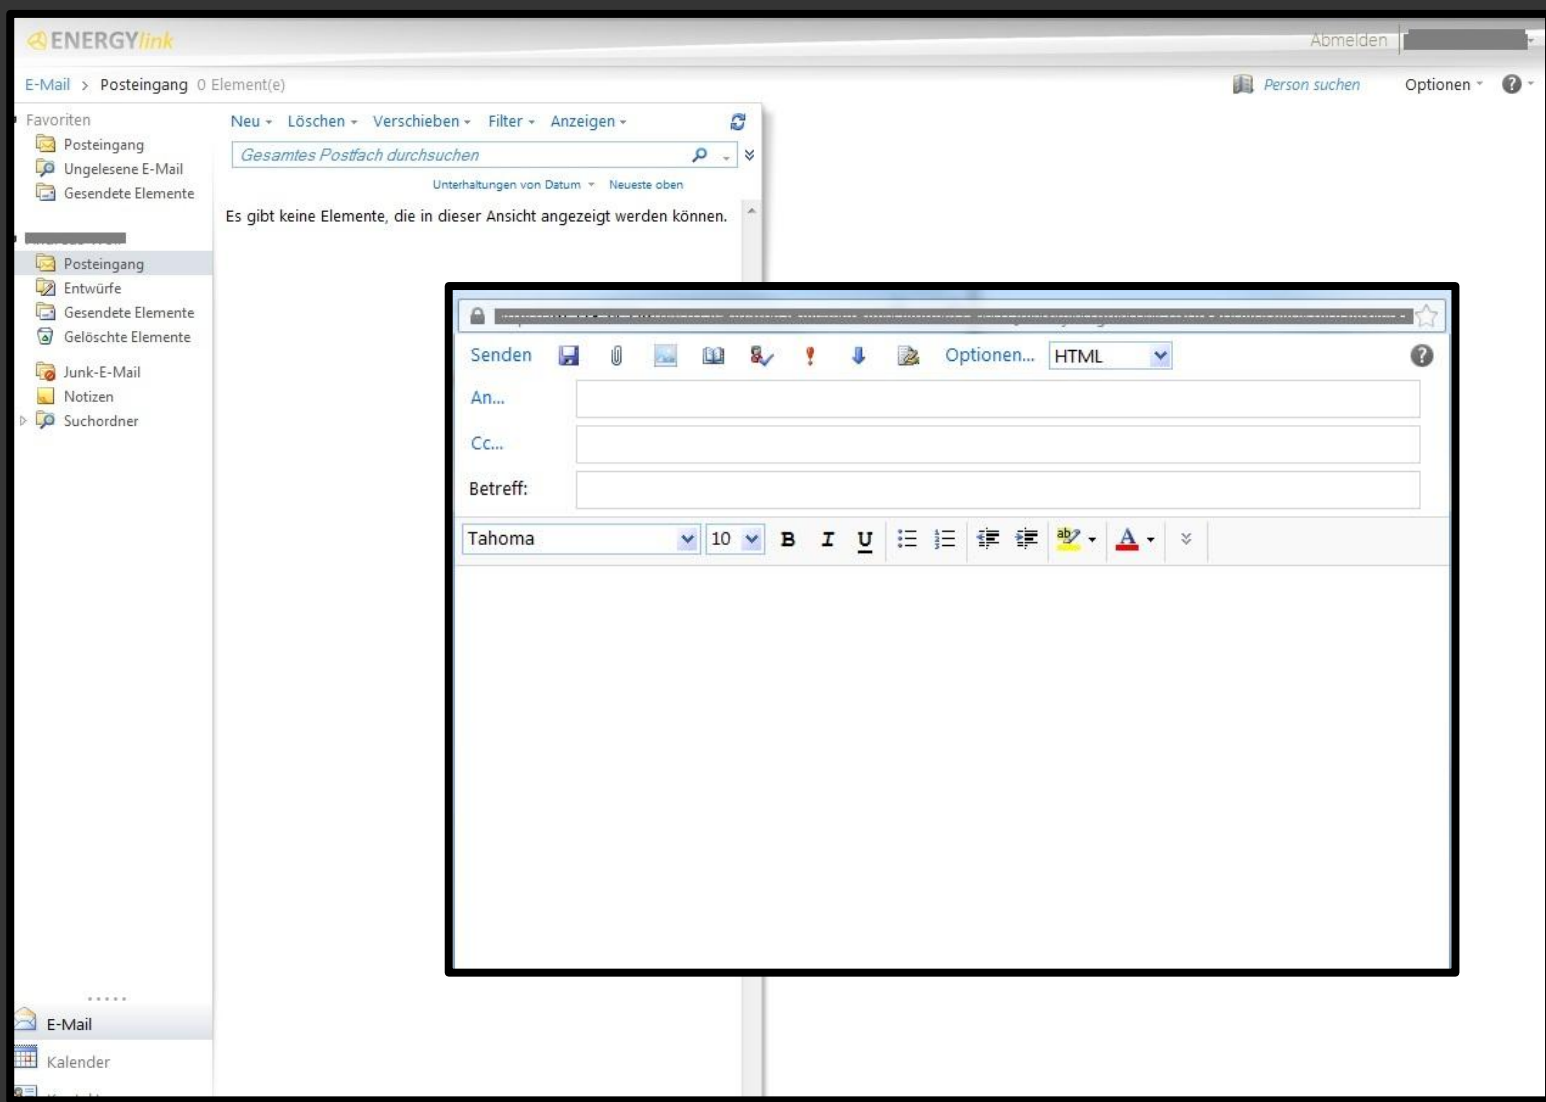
ENERGYlink

Abmelden

E-Mail > Posteingang 0 Element(e)

Person suchen Optionen

Favoriten
Posteingang
Ungelesene E-Mail
Gesendete Elemente

Posteingang
Entwürfe
Gesendete Elemente
Gelöschte Elemente
Junk-E-Mail
Notizen
Suchordner

Neu Löschen Verschieben Filter Anzeigen

Gesamtes Postfach durchsuchen

Unterhaltungen von Datum Neueste oben

Es gibt keine Elemente, die in dieser Ansicht angezeigt werden können.

Senden Optionen... HTML

An...

Cc...

Betreff:

Tahoma 10 B I U

E-Mail
Kalender